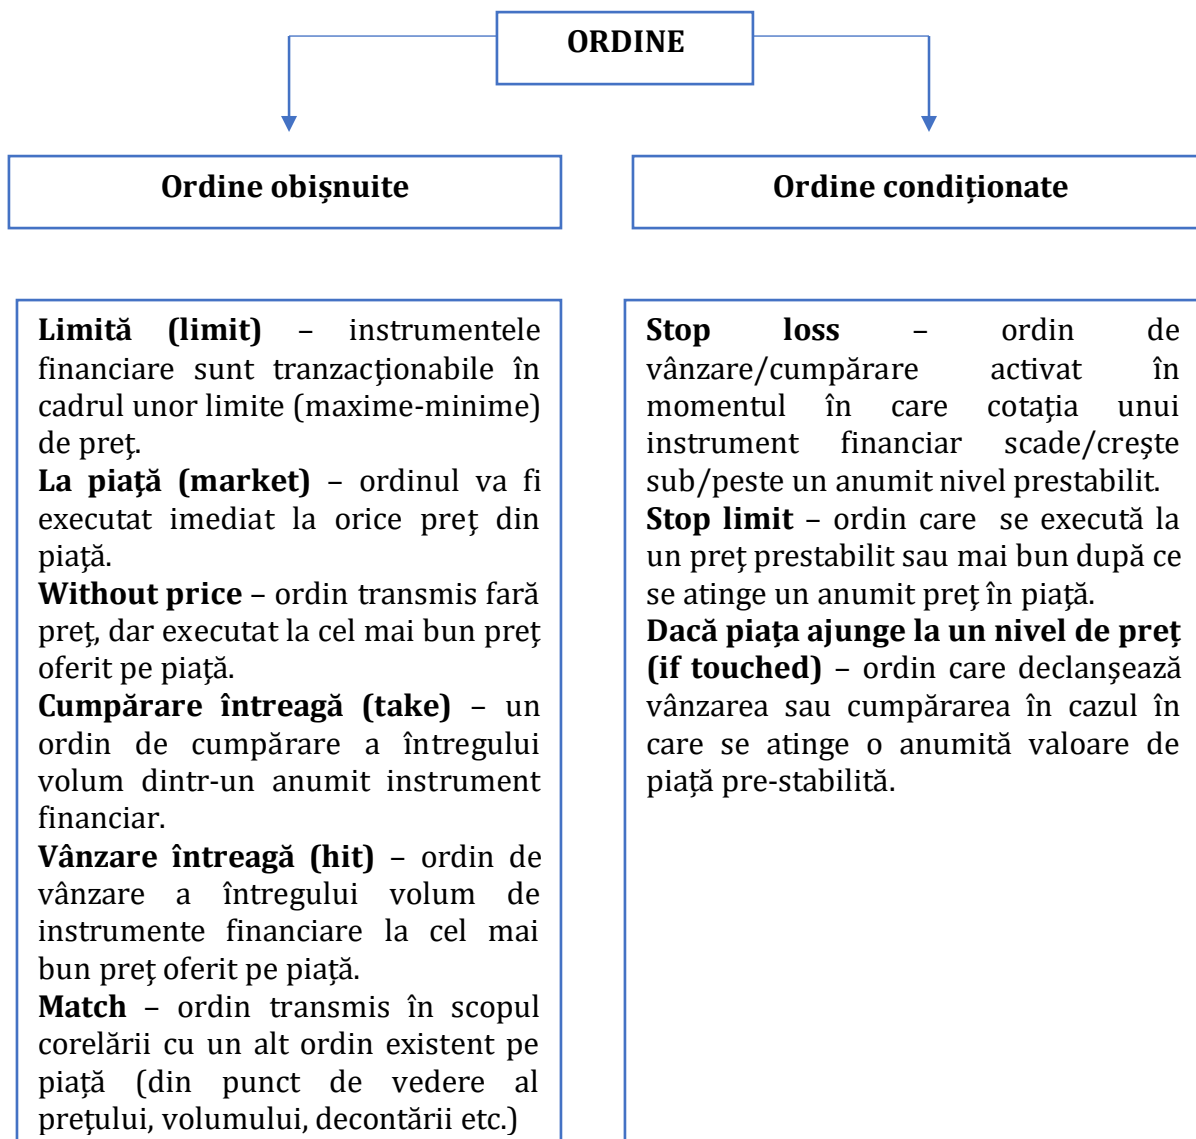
ORDINE

Ordine obișnuite

Ordine condiționate

Limită (limit) – instrumentele financiare sunt tranzacţionabile în cadrul unor limite (maxime-minime) de preţ.
La piaţă (market) – ordinul va fi executat imediat la orice preţ din piaţă.
Without price – ordin transmis fară preţ, dar executat la cel mai bun preţ oferit pe piaţă.
Cumpărare întreagă (take) – un ordin de cumpărare a întregului volum dintr-un anumit instrument financiar.
Vânzare întreagă (hit) – ordin de vânzare a întregului volum de instrumente financiare la cel mai bun preţ oferit pe piaţă.
Match – ordin transmis în scopul corelării cu un alt ordin existent pe piaţă (din punct de vedere al preţului, volumului, decontării etc.)

Stop loss – ordin de vânzare/cumpărare activat în momentul în care cotaţia unui instrument financiar scade/creşte sub/peste un anumit nivel prestabilit.
Stop limit – ordin care se execută la un preţ prestabilit sau mai bun după ce se atinge un anumit preţ în piaţă.
Dacă piaţa ajunge la un nivel de preţ (if touched) – ordin care declanşează vânzarea sau cumpărarea în cazul în care se atinge o anumită valoare de piaţă pre-stabilită.